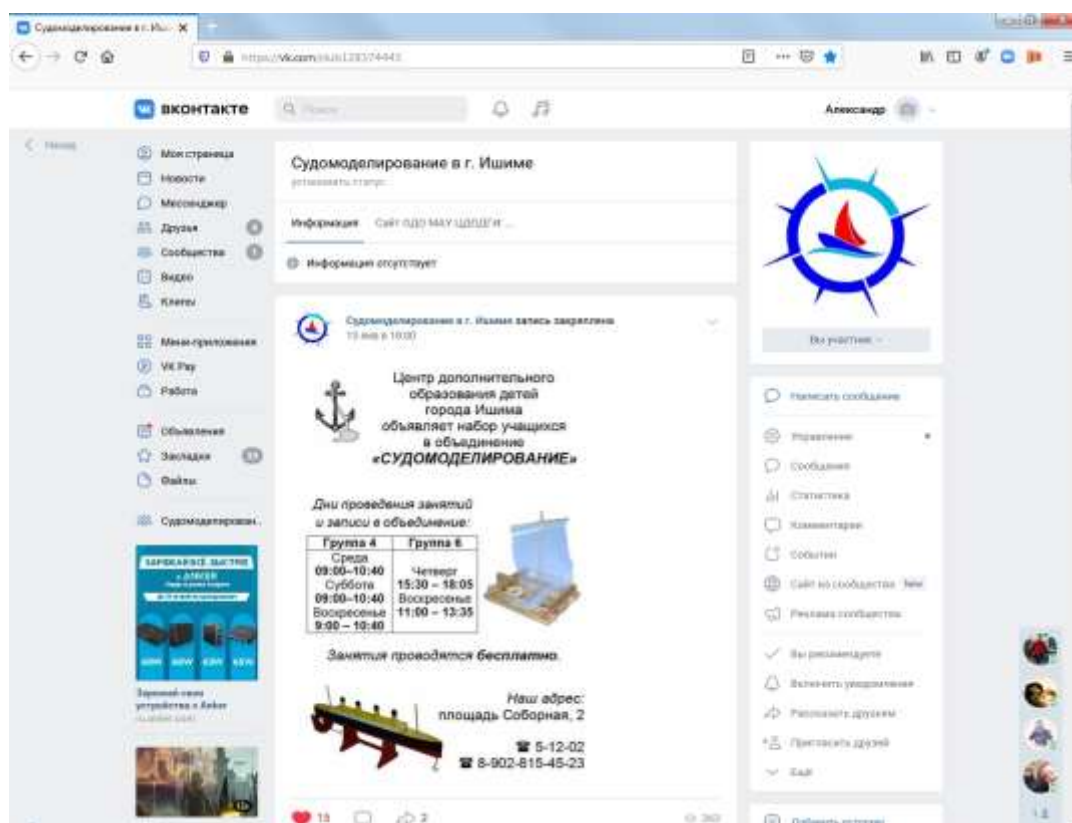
Судомоделирование в г. Иш... ✕

https://vk.com/club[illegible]

ВКОНТАКТЕ

Поиск

Александр

Мой страница
Новости
Мессенджер
Друзья
Сообщества
Видео
Клипы

Мини-приложения
VK Pay
Работа

Объявления
Закладки
Файлы

Судомоделирован...

Судомоделирование в г. Ишиме

установить статус

Информация
Сайт ЦДО МАУ ЦДОДГИ ...

Информация отсутствует

Судомоделирование в г. Ишиме запись закреплена
13 янв в 10:00

Центр дополнительного образования детей города Ишима объявляет набор учащихся в объединение «СУДОМОДЕЛИРОВАНИЕ»

Дни проведения занятий и записи в объединение:

| Группа 4 | Группа 6 |
|---|---|
| Среда 09:00–10:40 Суббота 09:00–10:40 Воскресенье 9:00 – 10:40 | Четверг 15:30 – 18:05 Воскресенье 11:00 – 13:35 |

Занятия проводятся бесплатно.

Наш адрес: площадь Соборная, 2

☎ 5-12-02
☎ 8-902-815-45-23

13
2

Вы участник

Написать сообщение
Управление
Сообщения
Статистика
Комментарии
События
Сайт из сообщества New
Реклама сообщества
Вы рекомендуете
Включить уведомления
Рассказать друзьям
Пригласить друзей
Ещё

Зарядные своих устройства с Anker